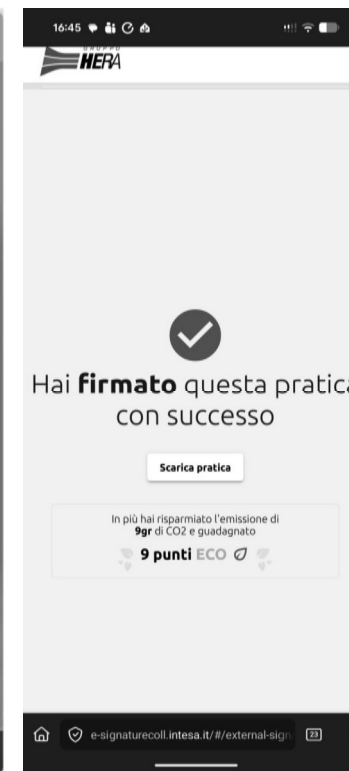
16:45

GRUPPO HERA

Hai **firmato** questa pratica con successo

Scarica pratica

In più hai risparmiato l'emissione di **9gr** di CO2 e guadagnato

**9 punti** ECO

e-signaturecoll.intesa.it/#/external-sign

23